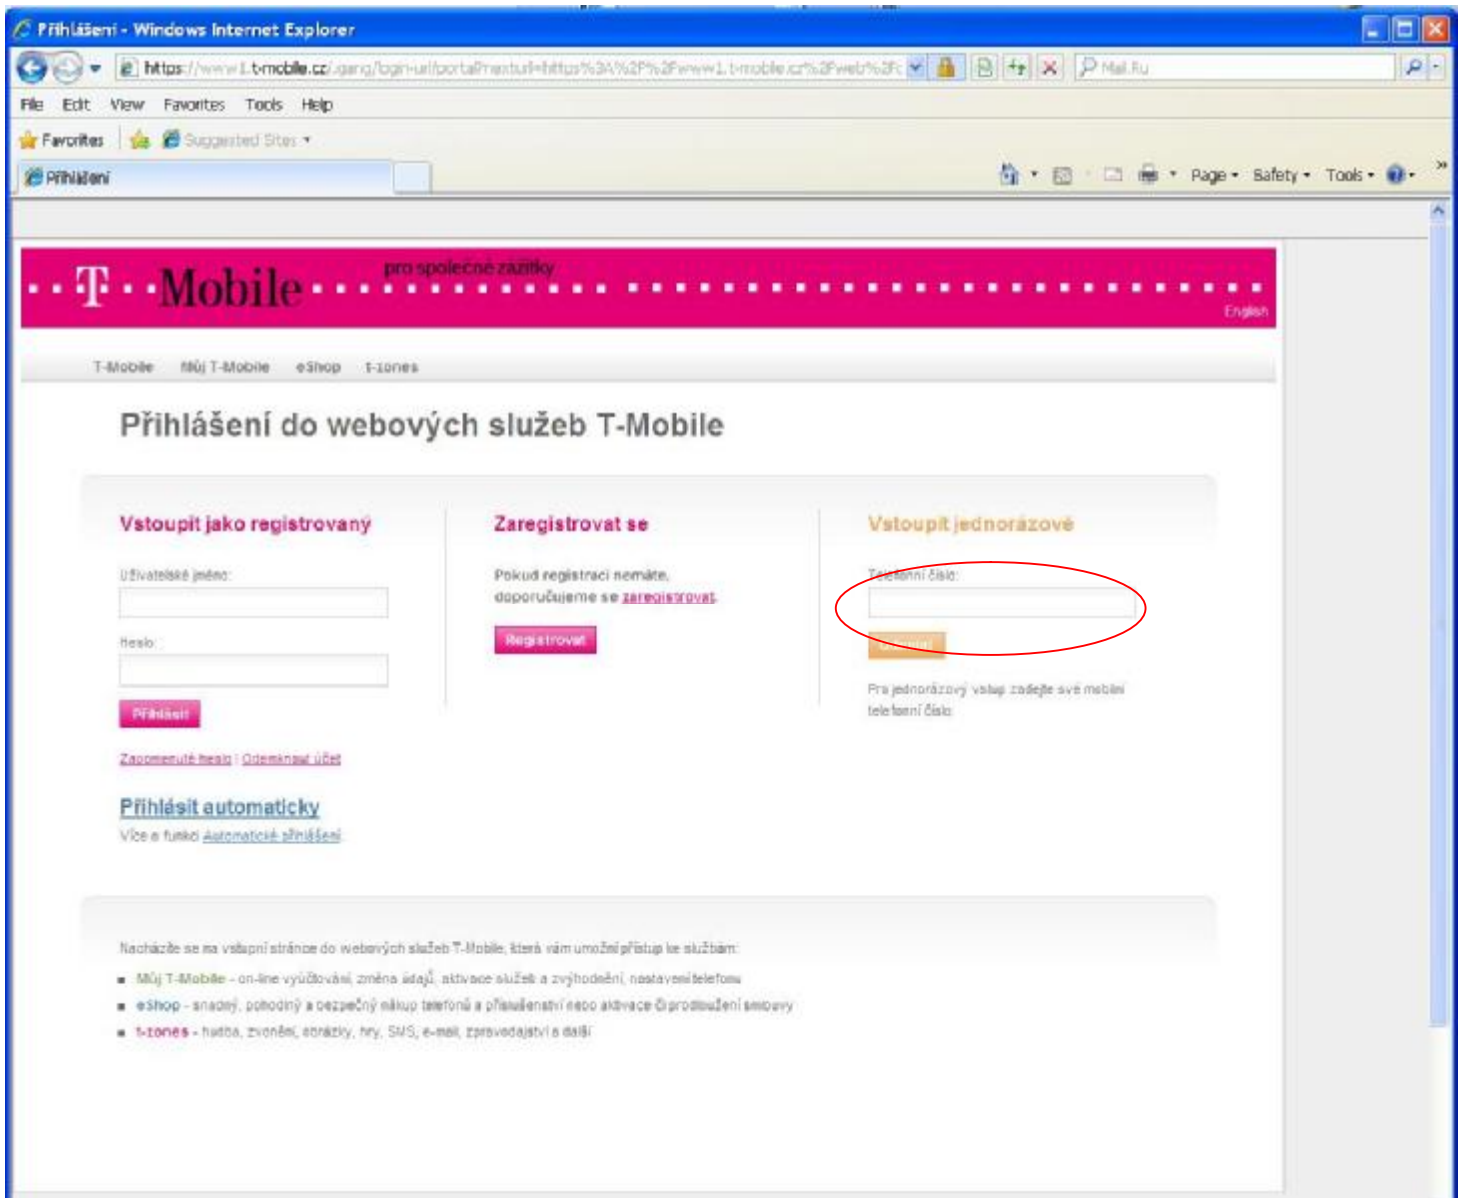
Přihlášení - Windows Internet Explorer

https://www1.t-mobile.cz/.gang/login-url/portal?nexturl=https%3A%2F%2Fwww1.t-mobile.cz%2Fweb%2F

Mail.Ru

File Edit View Favorites Tools Help

Favorites Suggested Sites

Přihlášení

Page Safety Tools

T Mobile pro společné zážitky

English

T-Mobile Můj T-Mobile eShop t-zones

Přihlášení do webových služeb T-Mobile

Vstoupit jako registrovaný

Uživatelské jméno:

Heslo:

Přihlásit

Zapomenuté heslo | Odemknout účet

Přihlásit automaticky

Více o funkci Automatické přihlášení

Zaregistrovat se

Pokud registraci nemáte, doporučujeme se zaregistrovat.

Registrovat

Vstoupit jednorázově

Telefonní číslo:

Odeslat

Pro jednorázový vstup zadejte své mobilní telefonní číslo.

Nacházíte se na vstupní stránce do webových služeb T-Mobile, která vám umožní přístup ke službám:

- Můj T-Mobile - on-line vyúčtování, změna údajů, aktivace služeb a zvýhodnění, nastavení telefonu
- eShop - snadný, pohodlný a bezpečný nákup telefonů a příslušenství nebo aktivace či prodloužení smlouvy
- t-zones - hudba, zvonění, obrázky, hry, SMS, e-mail, zpravodajství a další